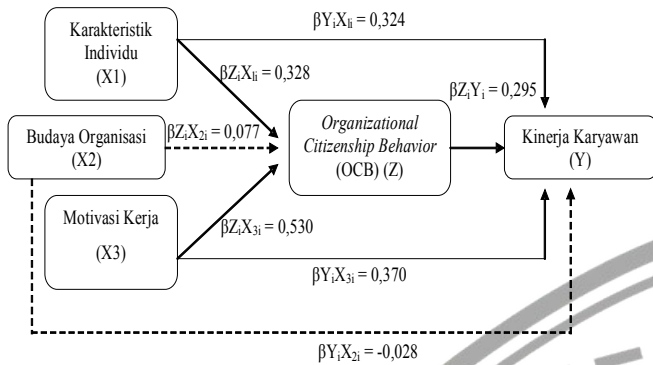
Karakteristik Individu (X1)

$\beta Y_iX_{1i} = 0,324$

$\beta Z_iX_{1i} = 0,328$

$\beta Z_iY_i = 0,295$

Budaya Organisasi (X2)

$\beta Z_iX_{2i} = 0,077$

*Organizational Citizenship Behavior* (OCB) (Z)

Kinerja Karyawan (Y)

Motivasi Kerja (X3)

$\beta Z_iX_{3i} = 0,530$

$\beta Y_iX_{3i} = 0,370$

$\beta Y_iX_{2i} = -0,028$